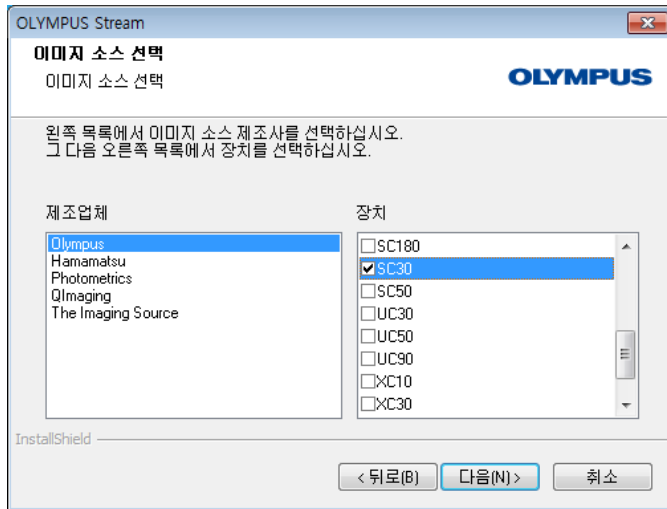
OLYMPUS Stream

이미지 소스 선택

이미지 소스 선택

OLYMPUS

왼쪽 목록에서 이미지 소스 제조사를 선택하십시오.
그 다음 오른쪽 목록에서 장치를 선택하십시오.

제조업체

Olympus
Hamamatsu
Photometrics
QImaging
The Imaging Source

장치

SC180
SC30
SC50
UC30
UC50
UC90
XC10
XC30

InstallShield

< 뒤로(B)
다음(N) >
취소